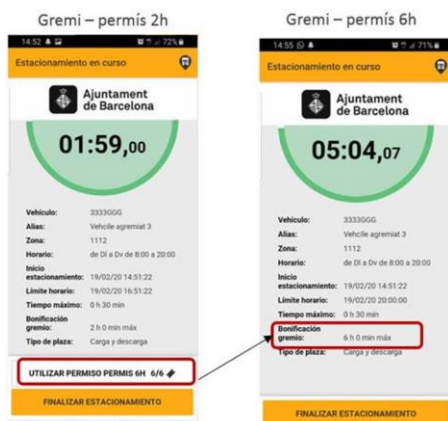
Gremi – permís 2h

14:52 72%

Estacionamiento en curso

Ajuntament de Barcelona

01:59,00

Vehículo: 3333GGG
Alias: Vehicle agremiat 3
Zona: 1112
Horario: de Dl a Dv de 8:00 a 20:00
Inicio estacionamiento: 19/02/20 14:51:22
Límite horario: 19/02/20 16:51:22
Tiempo máximo: 0 h 30 min
Bonificación gremio: 2 h 0 min máx
Tipo de plaza: Carga y descarga

UTILIZAR PERMISO PERMIS 6H 6/6

FINALIZAR ESTACIONAMIENTO

Gremi – permís 6h

14:55 71%

Estacionamiento en curso

Ajuntament de Barcelona

05:04,07

Vehículo: 3333GGG
Alias: Vehicle agremiat 3
Zona: 1112
Horario: de Dl a Dv de 8:00 a 20:00
Inicio estacionamiento: 19/02/20 14:51:22
Límite horario: 19/02/20 20:00:00
Tiempo máximo: 0 h 30 min
Bonificación gremio: 6 h 0 min máx
Tipo de plaza: Carga y descarga

FINALIZAR ESTACIONAMIENTO